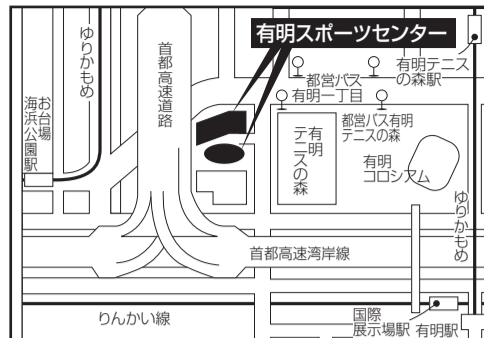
有明スポーツセンター

ゆりかもめ

お台場海浜公園駅

首都高速道路

都営バス有明一丁目

有明テニスの森駅

都営バス有明テニスの森

有明テニスの森

有明コロシアム

ゆりかもめ

首都高速湾岸線

りんかい線

国際展示場駅

有明駅